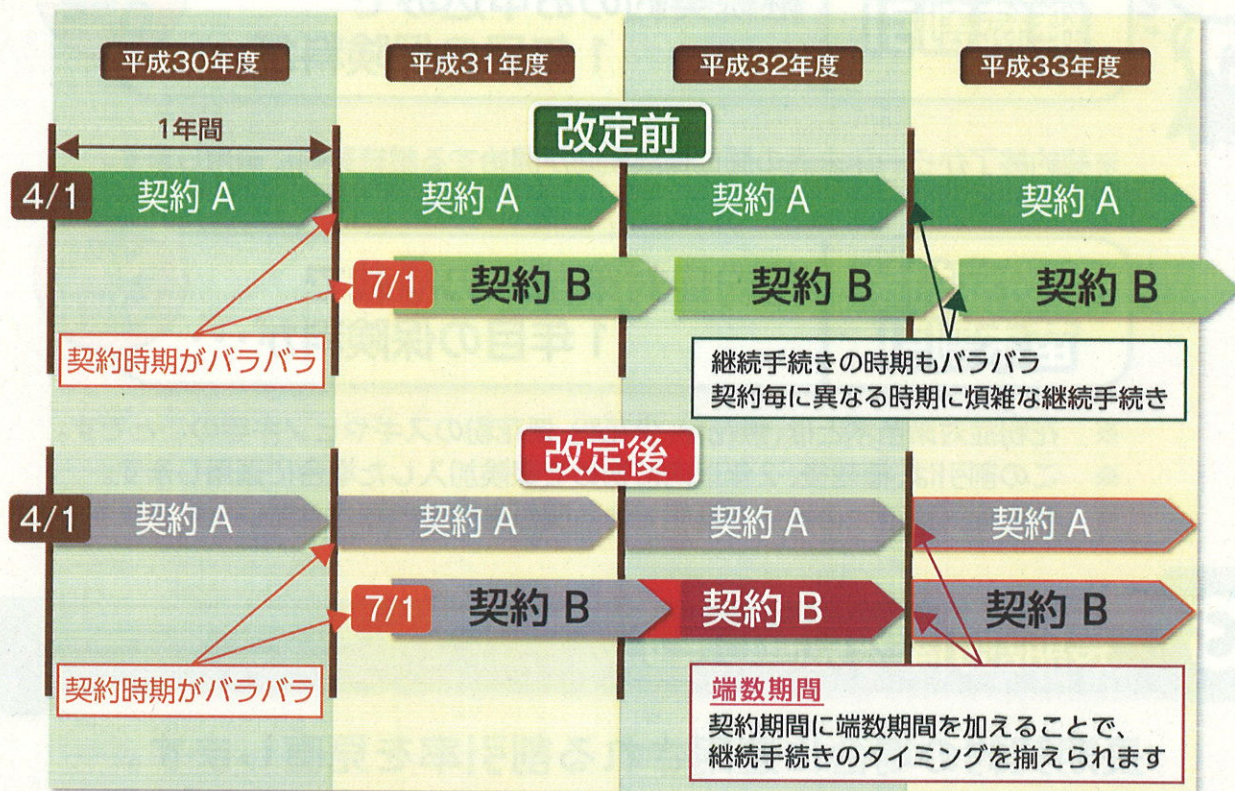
平成30年度

平成31年度

平成32年度

平成33年度

改定前

1年間

4/1

契約 A

契約 A

契約 A

契約 A

7/1

契約 B

契約 B

契約 B

契約時期がバラバラ

継続手続きの時期もバラバラ
契約毎に異なる時期に煩雑な継続手続き

改定後

4/1

契約 A

契約 A

契約 A

契約 A

7/1

契約 B

契約 B

契約 B

契約時期がバラバラ

端数期間
契約期間に端数期間を加えることで、継続手続きのタイミングを揃えられます